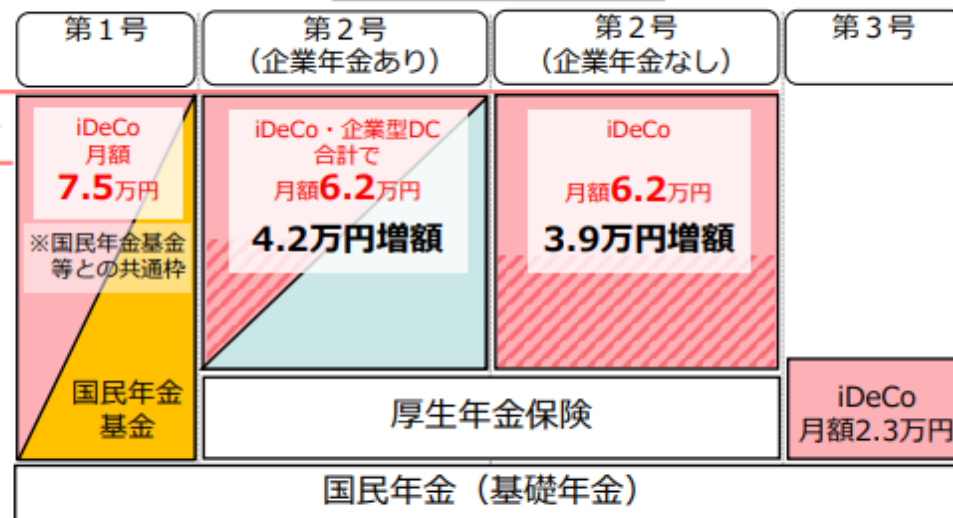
第１号

第２号
（企業年金あり）

第２号
（企業年金なし）

第３号

iDeCo
月額
7.5万円

※国民年金基金等との共通枠

国民年金基金

iDeCo・企業型DC合計で
月額6.2万円
4.2万円増額

iDeCo
月額6.2万円
3.9万円増額

iDeCo
月額2.3万円

厚生年金保険

国民年金（基礎年金）